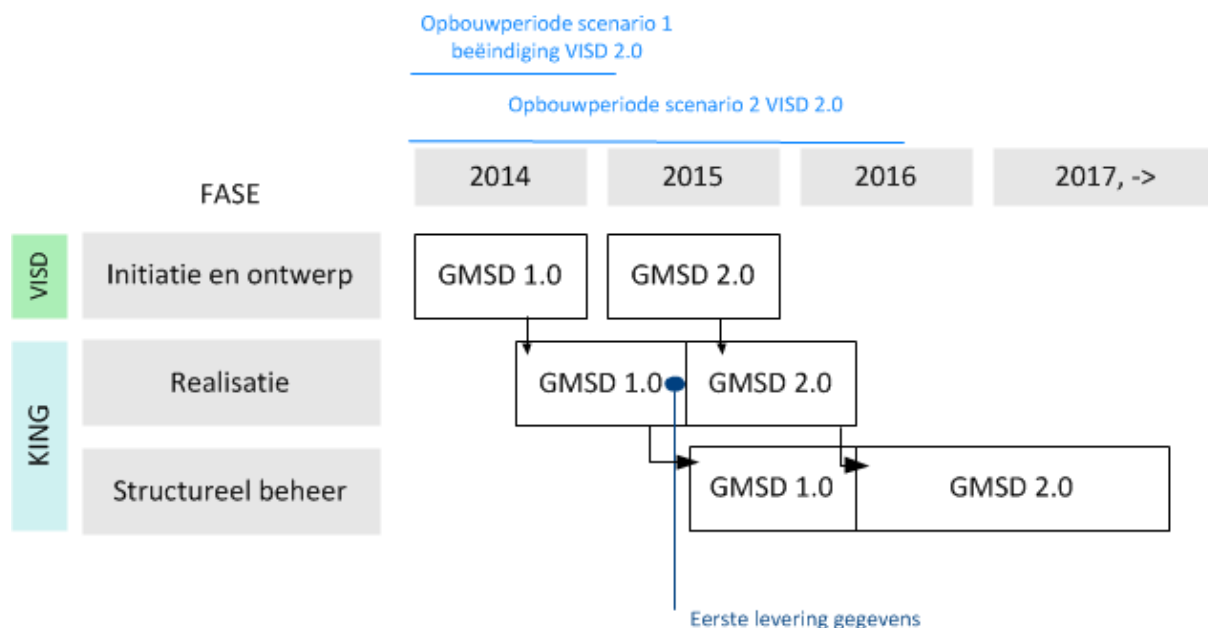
Opbouwperiode scenario 1 beëindiging VISD 2.0

Opbouwperiode scenario 2 VISD 2.0

FASE

2014

2015

2016

2017, ->

VISD

Initiatie en ontwerp

GMSD 1.0

GMSD 2.0

KING

Realisatie

GMSD 1.0

GMSD 2.0

Structureel beheer

GMSD 1.0

GMSD 2.0

Eerste levering gegevens